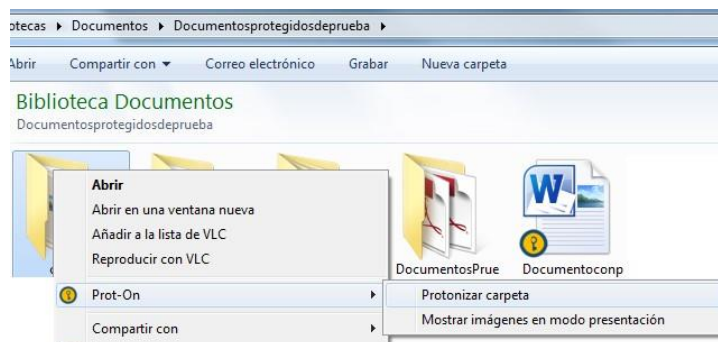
otecas ▸ Documentos ▸ Documentosprotegidosdeprueba ▸

Abrir Compartir con ▾ Correo electrónico Grabar Nueva carpeta

Biblioteca Documentos
Documentosprotegidosdeprueba

Abrir
Abrir en una ventana nueva
Añadir a la lista de VLC
Reproducir con VLC
Prot-On
Compartir con

DocumentosPrue Documentoconp

Protonizar carpeta
Mostrar imágenes en modo presentación